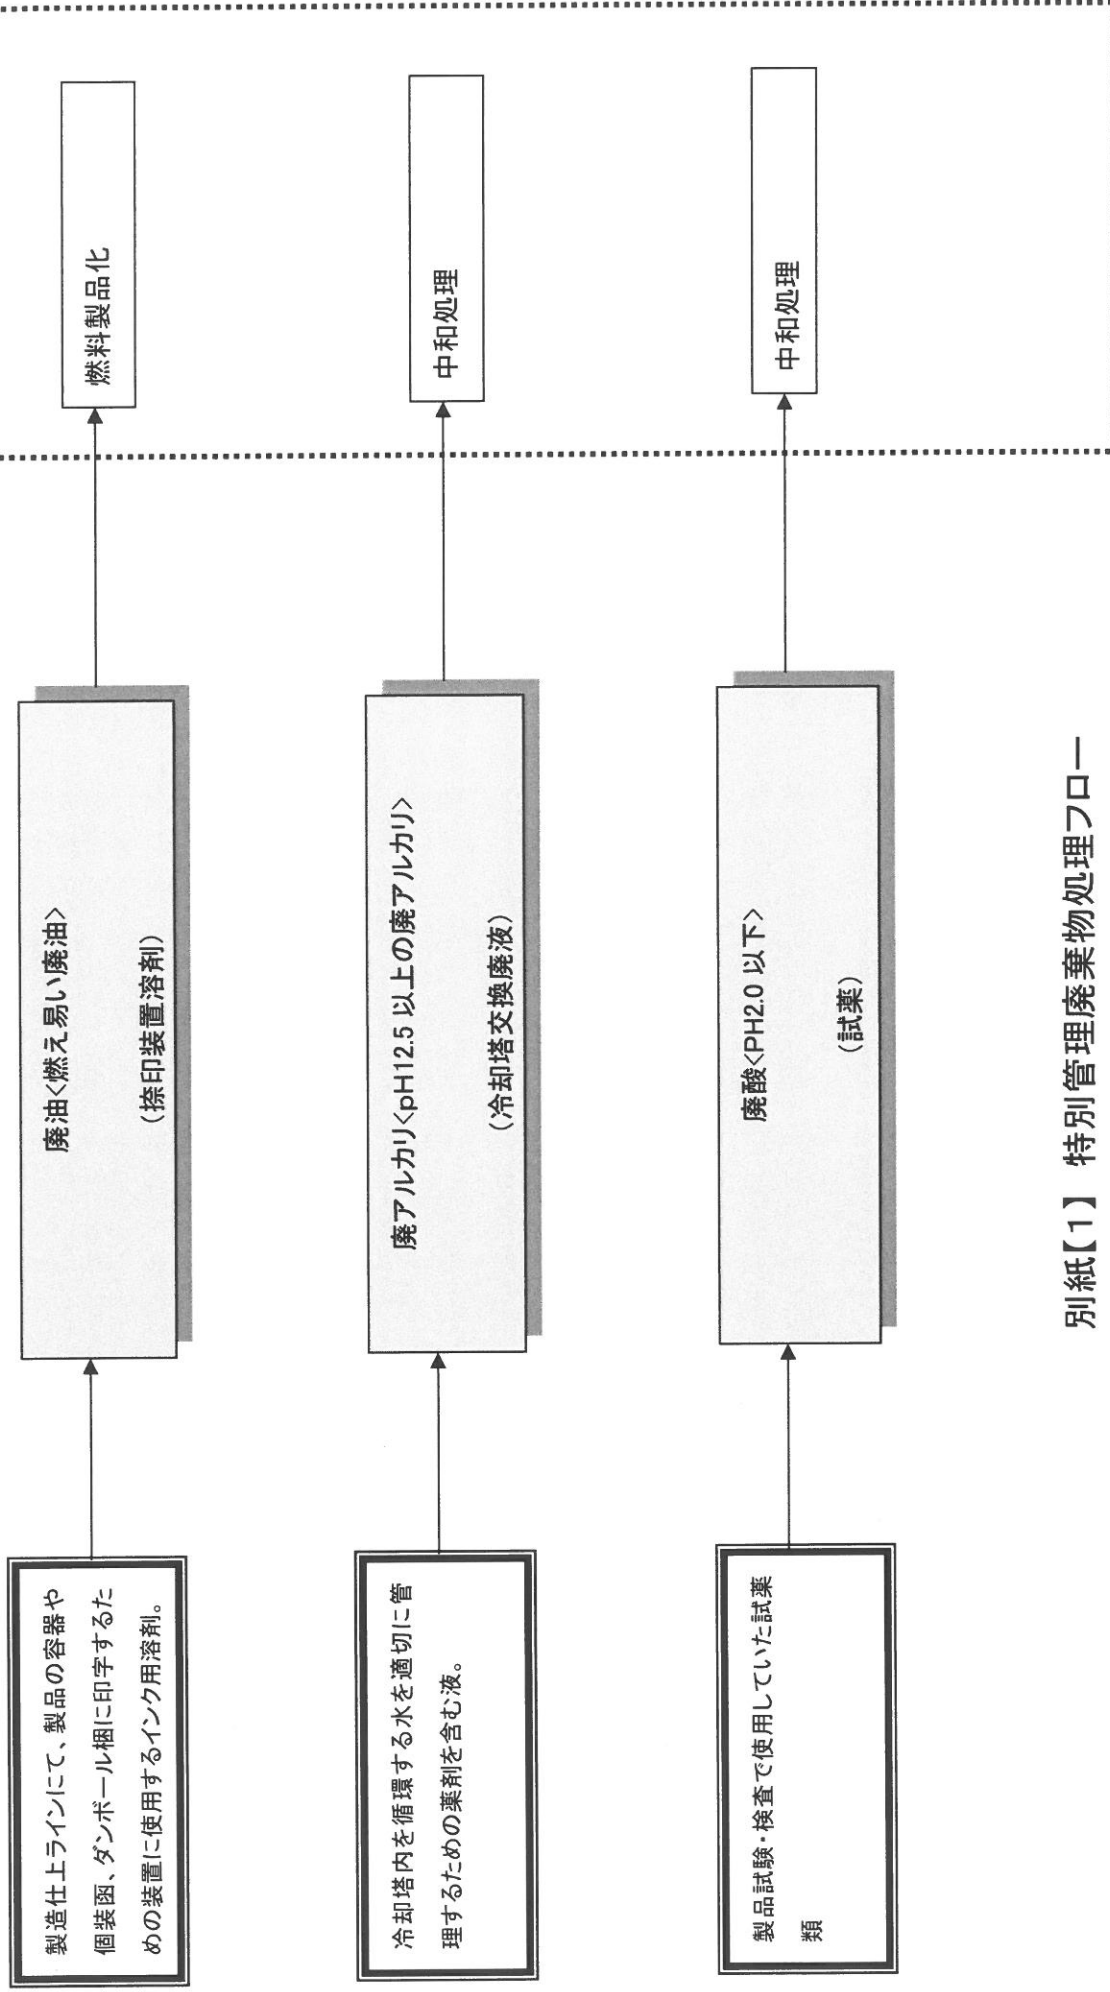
別紙【1】 特別管理廃棄物処理フロー

製造仕上ラインにて、製品の容器や個装函、ダンボール梱に印字するための装置に使用するインク用溶剤。

廃油<燃え易い廃油>

（捺印装置溶剤）

燃料製品化

冷却塔内を循環する水を適切に管理するための薬剤を含む液。

廃アルカリ<pH12.5 以上の廃アルカリ>

（冷却塔交換廃液）

中和処理

製品試験・検査で使用していた試薬類

廃酸<PH2.0 以下>

（試薬）

中和処理